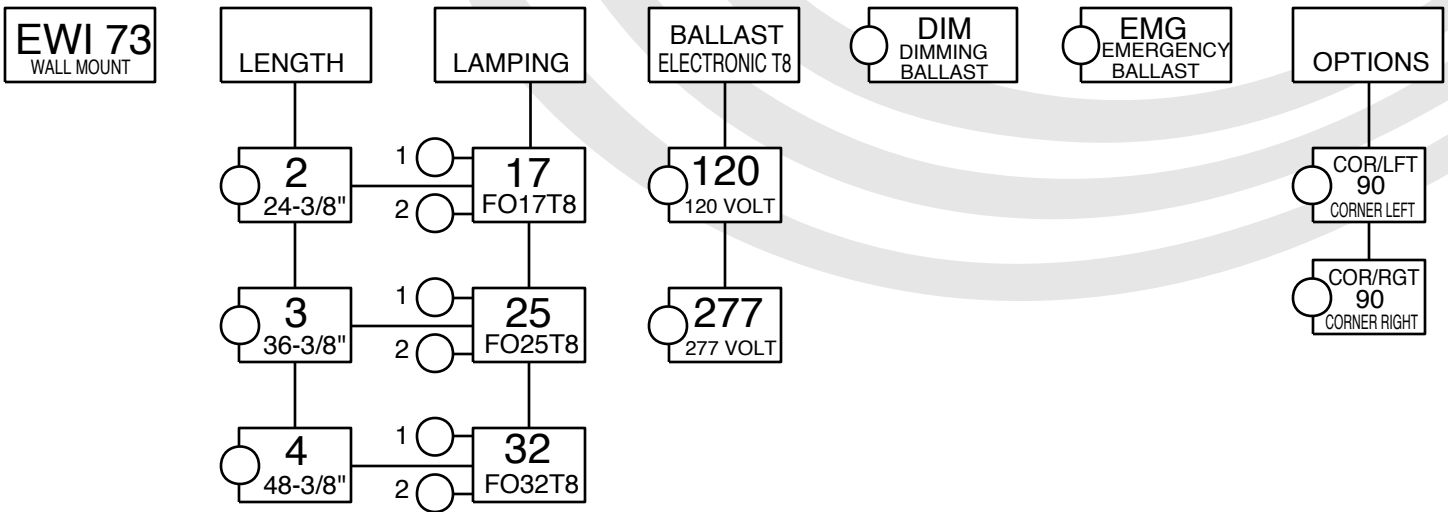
EWI 73
WALL MOUNT

LENGTH

2
24-3/8"

3
36-3/8"

4
48-3/8"

LAMPING

1
2
17
FO17T8

1
2
25
FO25T8

1
2
32
FO32T8

BALLAST
ELECTRONIC T8

120
120 VOLT

277
277 VOLT

DIM
DIMMING BALLAST

EMG
EMERGENCY BALLAST

OPTIONS

COR/LFT
90
CORNER LEFT

COR/RGT
90
CORNER RIGHT